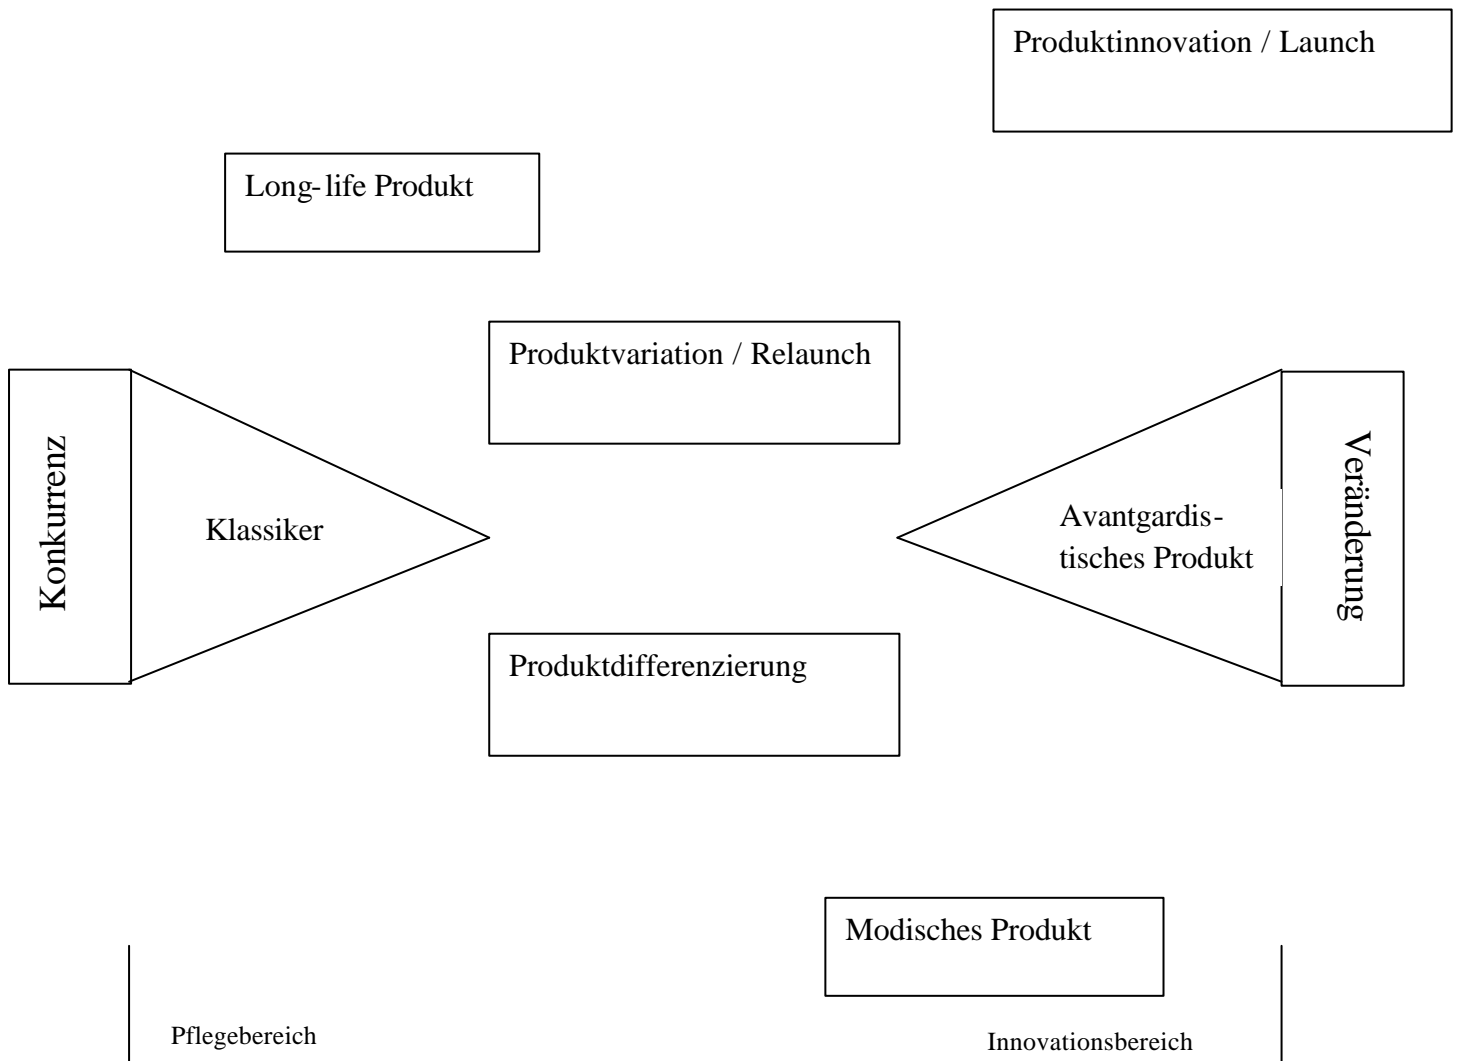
Produktinnovation / Launch

Long-life Produkt

Produktvariation / Relaunch

Konkurrenz

Klassiker

Avantgardistisches Produkt

Veränderung

Produktdifferenzierung

Modisches Produkt

Pflegebereich

Innovationsbereich